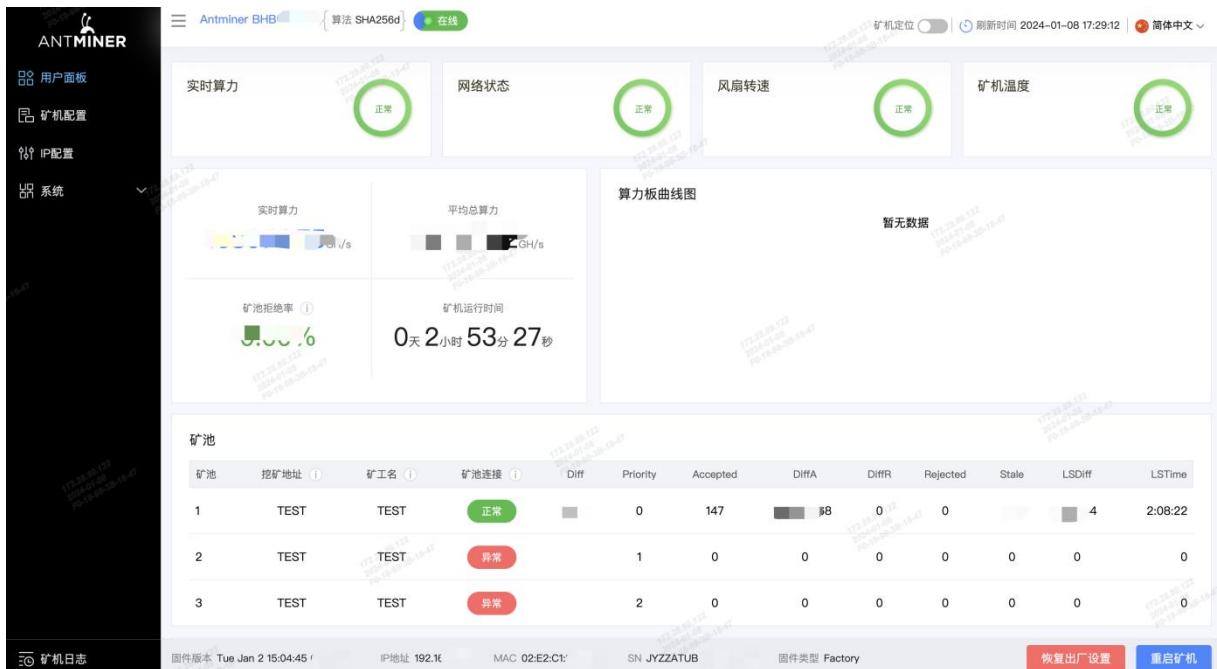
ANTMINER

用户面板
矿机配置
IP配置
系统

Antminer BHB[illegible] 算法 SHA256d 在线

矿机定位 刷新时间 2024-01-08 17:29:12 简体中文

实时算力 正常
网络状态 正常
风扇转速 正常
矿机温度 正常

实时算力
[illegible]GH/s

平均总算力
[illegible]GH/s

矿池拒绝率
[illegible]%

矿机运行时间
0天 2小时 53分 27秒

算力板曲线图
暂无数据

矿池

| 矿池 | 挖矿地址 | 矿工名 | 矿池连接 | Diff | Priority | Accepted | DiffA | DiffR | Rejected | Stale | LSDiff | LSTime |
|---|---|---|---|---|---|---|---|---|---|---|---|---|
| 1 | TEST | TEST | 正常 | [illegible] | 0 | 147 | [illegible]8 | 0 | 0 | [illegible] | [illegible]4 | 2:08:22 |
| 2 | TEST | TEST | 异常 | | 1 | 0 | 0 | 0 | 0 | 0 | 0 | 0 |
| 3 | TEST | TEST | 异常 | | 2 | 0 | 0 | 0 | 0 | 0 | 0 | 0 |

矿机日志
固件版本 Tue Jan 2 15:04:45 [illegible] IP地址 192.1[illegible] MAC 02:E2:C1:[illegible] SN JYZZATUB 固件类型 Factory
恢复出厂设置 重启矿机